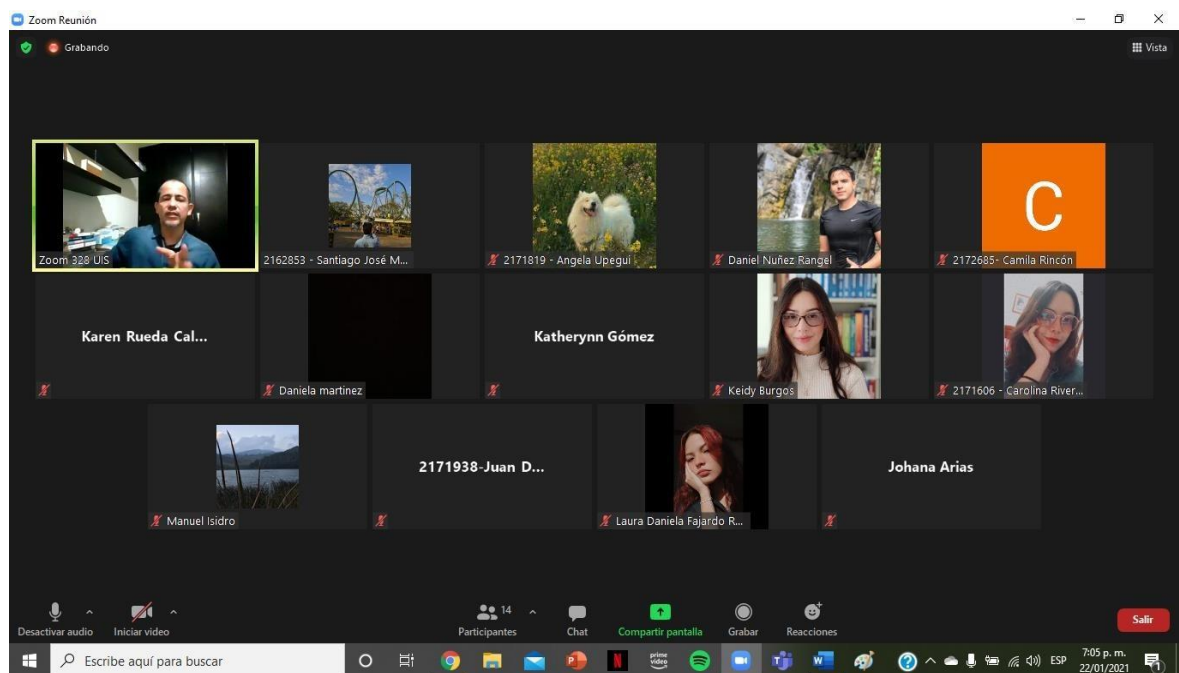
Zoom Reunión

Grabando

Vista

Zoom 328 UIS

2162853 - Santiago José M...

2171819 - Angela Upegui

Daniel Nuñez Rangel

C

2172685- Camila Rincón

Karen Rueda Cal...

Daniela martinez

Katherynn Gómez

Keidy Burgos

2171606 - Carolina River...

Manuel Isidro

2171938-Juan D...

Laura Daniela Fajardo R...

Johana Arias

Desactivar audio

Iniciar video

14

Participantes

Chat

Compartir pantalla

Grabar

Reacciones

Salir

Escribe aquí para buscar

prime video

ESP

7:05 p. m.
22/01/2021